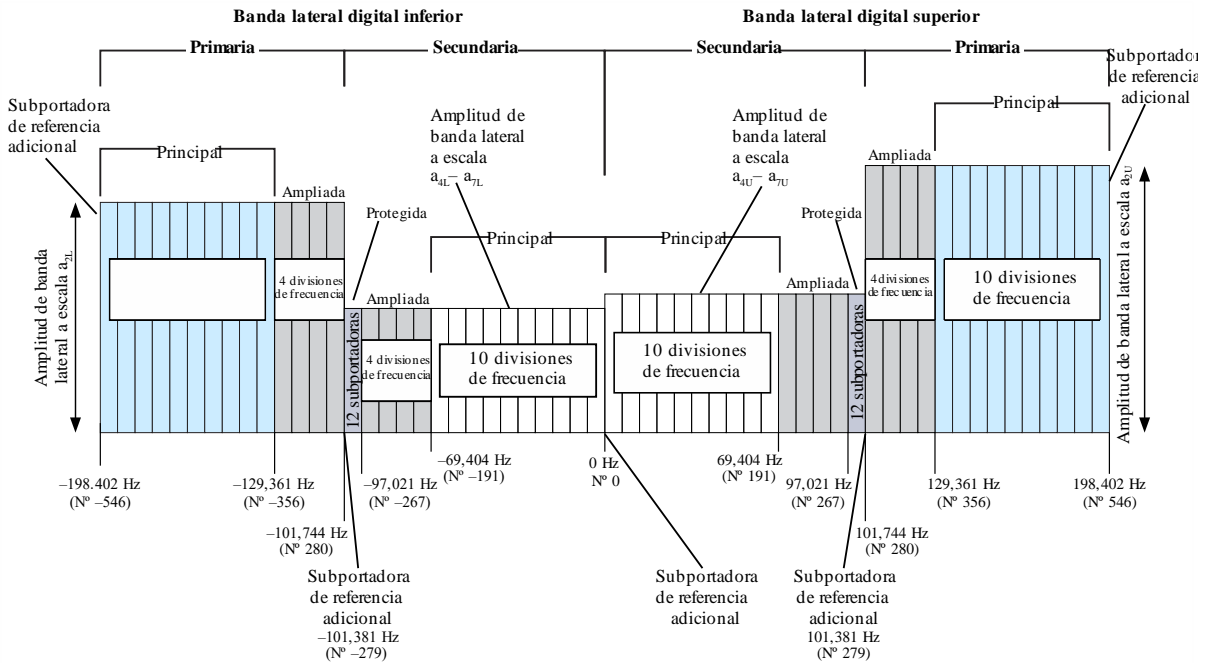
Banda lateral digital inferior

Banda lateral digital superior

Primaria

Secundaria

Secundaria

Primaria

Subportadora de referencia adicional

Subportadora de referencia adicional

Principal

Principal

Amplitud de banda lateral a escala $a_{4L}$– $a_{7L}$

Amplitud de banda lateral a escala $a_{4U}$– $a_{7U}$

Ampliada

Ampliada

Amplitud de banda lateral a escala $a_{2L}$

Amplitud de banda lateral a escala $a_{2U}$

Protegida

Protegida

Principal

Principal

4 divisiones de frecuencia

Ampliada

Ampliada

4 divisiones de frecuencia

10 divisiones de frecuencia

12 subportadoras

4 divisiones de frecuencia

10 divisiones de frecuencia

10 divisiones de frecuencia

12 subportadoras

–198.402 Hz (Nº –546)

–129,361 Hz (Nº –356)

–97,021 Hz (Nº –267)

–69,404 Hz (Nº –191)

0 Hz Nº 0

69,404 Hz (Nº 191)

97,021 Hz (Nº 267)

129,361 Hz (Nº 356)

198,402 Hz (Nº 546)

–101,744 Hz (Nº 280)

101,744 Hz (Nº 280)

Subportadora de referencia adicional –101,381 Hz (Nº –279)

Subportadora de referencia adicional

Subportadora de referencia adicional 101,381 Hz (Nº 279)